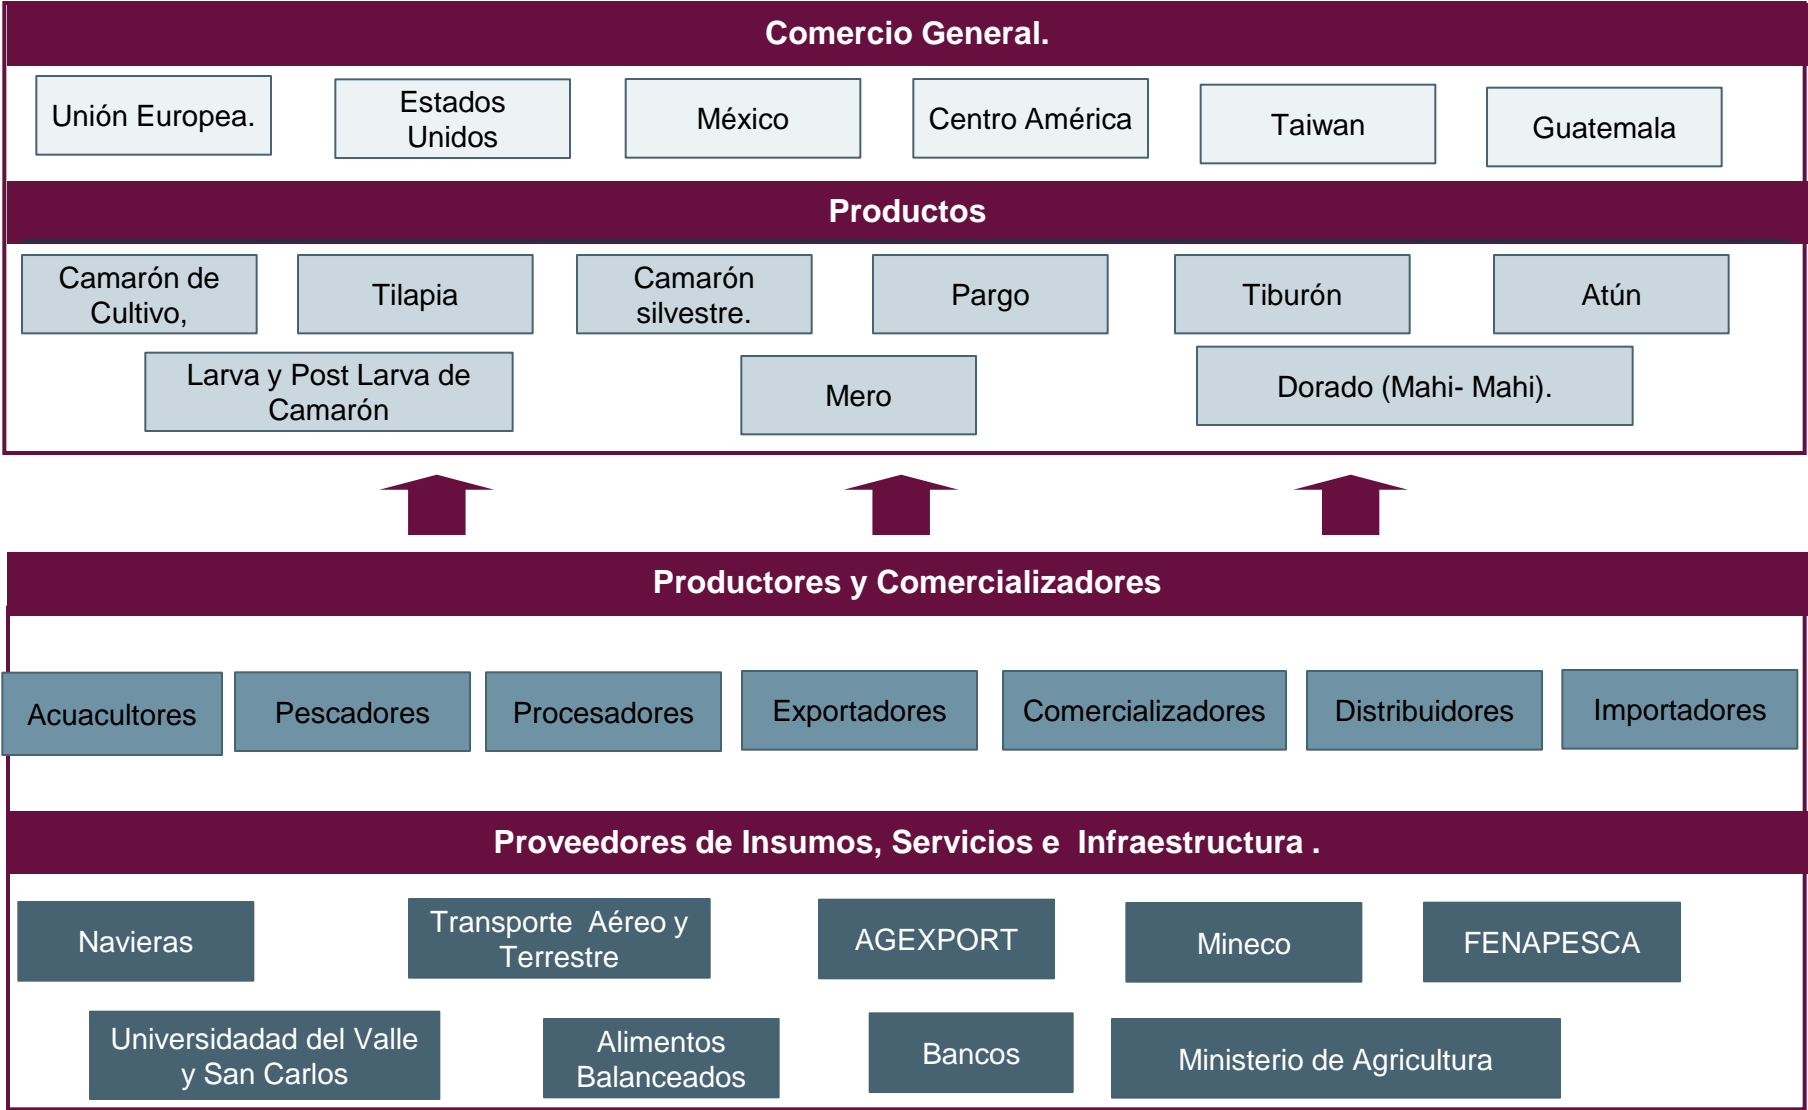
Comercio General.

Unión Europea.

Estados Unidos

México

Centro América

Taiwan

Guatemala

Productos

Camarón de Cultivo,

Tilapia

Camarón silvestre.

Pargo

Tiburón

Atún

Larva y Post Larva de Camarón

Mero

Dorado (Mahi- Mahi).

Productores y Comercializadores

Acuacultores

Pescadores

Procesadores

Exportadores

Comercializadores

Distribuidores

Importadores

Proveedores de Insumos, Servicios e Infraestructura .

Navieras

Transporte Aéreo y Terrestre

AGEXPORT

Mineco

FENAPESCA

Universidadad del Valle y San Carlos

Alimentos Balanceados

Bancos

Ministerio de Agricultura